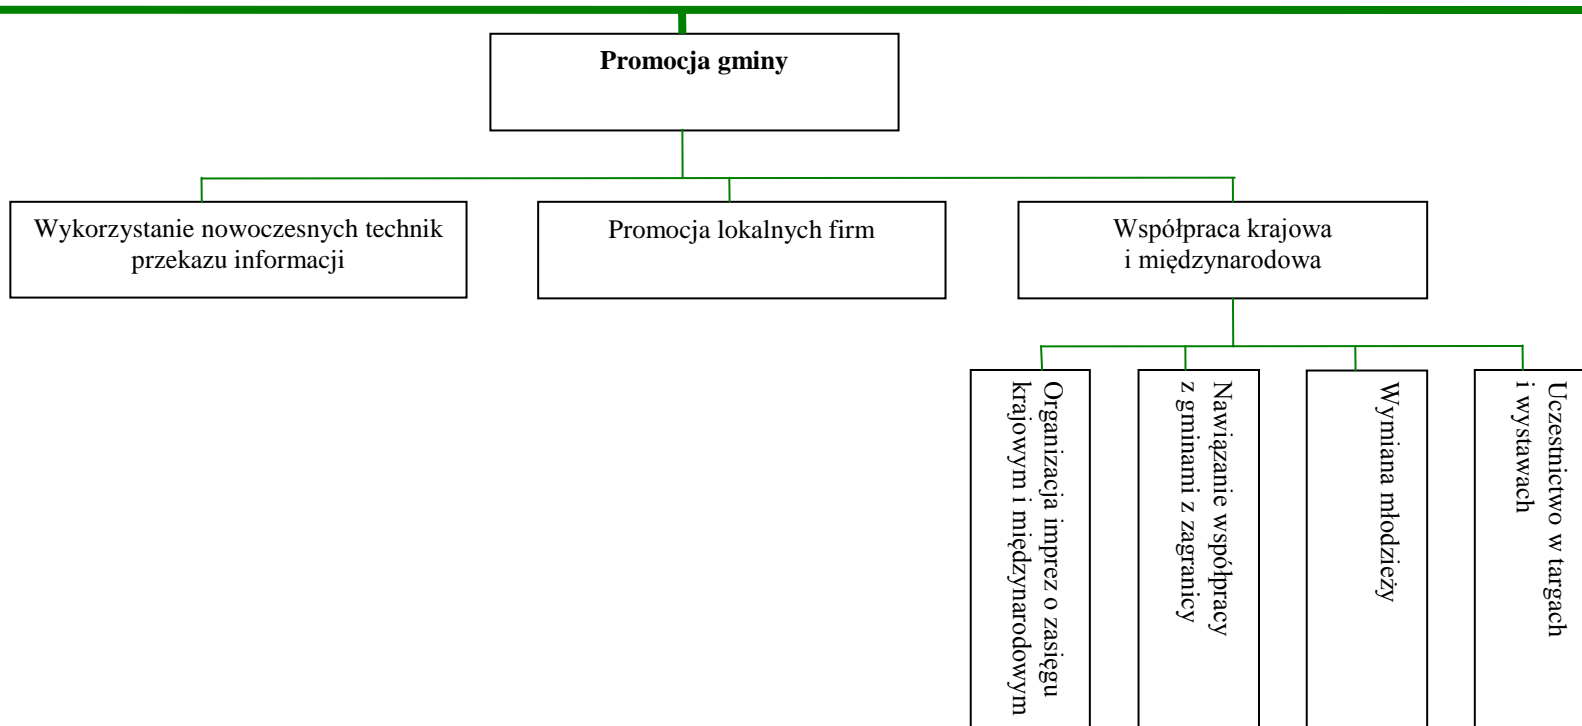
Promocja gminy

Wykorzystanie nowoczesnych technik przekazu informacji

Promocja lokalnych firm

Współpraca krajowa i międzynarodowa

Organizacja imprez o zasięgu krajowym i międzynarodowym

Nawiązanie współpracy z gminami z zagranicy

Wymiana młodzieży

Uczestnictwo w targach i wystawach